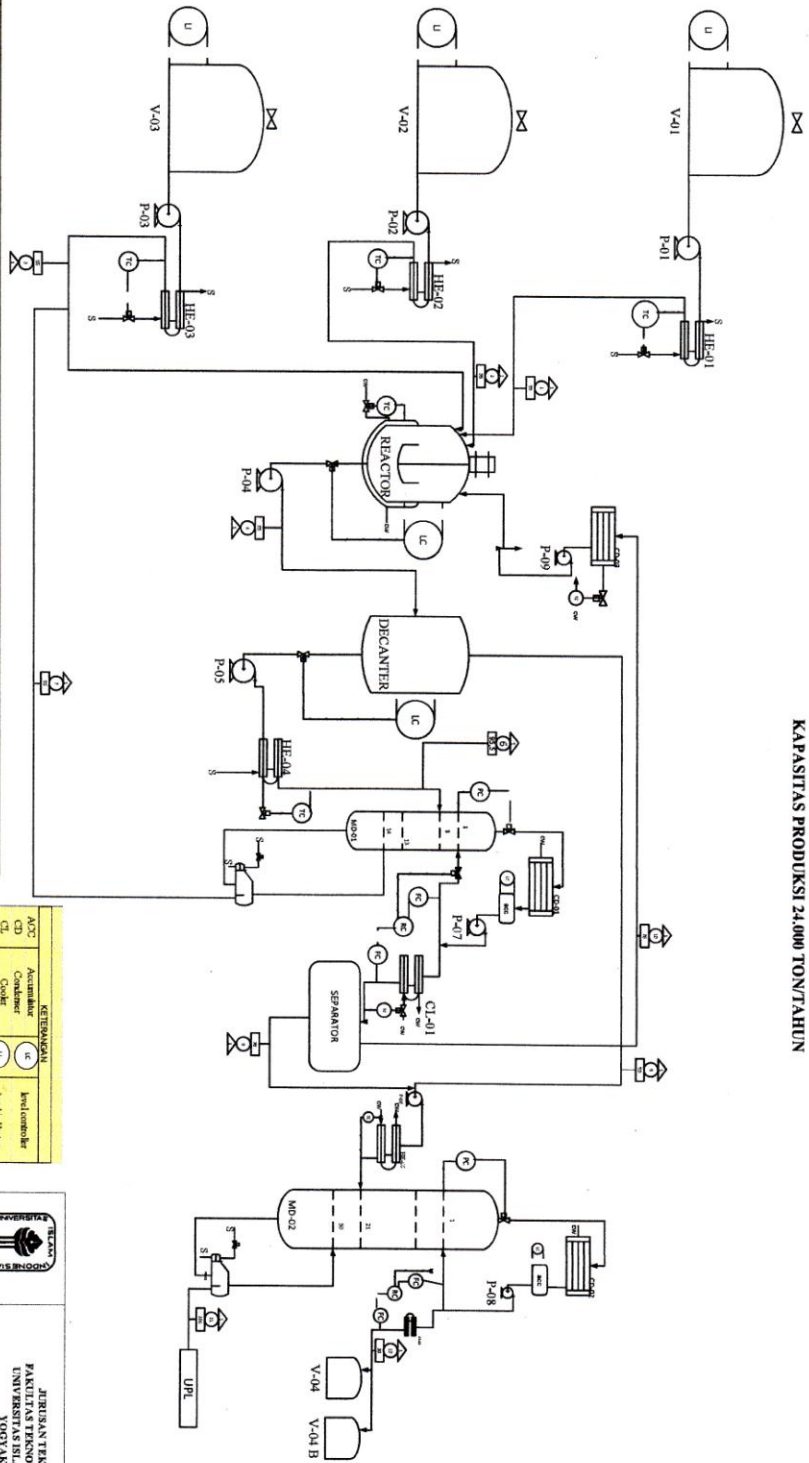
KAPASITAS PRODUKSI 24.000 TON/TAHUN

V-01
V-02
V-03
P-01
P-02
P-03
HE-01
HE-02
HE-03
TC
TC
TC
S
S
S
S
S
S
REACTOR
TC
LC
P-04
P-09
CD-03
DECANTER
LC
P-05
HE-04
TC
MD-01
PC
CD-01
ACC
P-07
PC
CL-01
PC
SEPARATOR
MD-02
PC
CD-02
ACC
P-08
FC
FC
PC
V-04
V-04 B
UPL

KETERANGAN
| ACC | Accumulator | LC | level controller |
|---|---|---|---|
| CD | Condenser | | |
| CL | Cooler | | |

JURUSAN TEK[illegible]
FAKULTAS TEKNO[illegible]
UNIVERSITAS ISL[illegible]
YOGYAK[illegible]